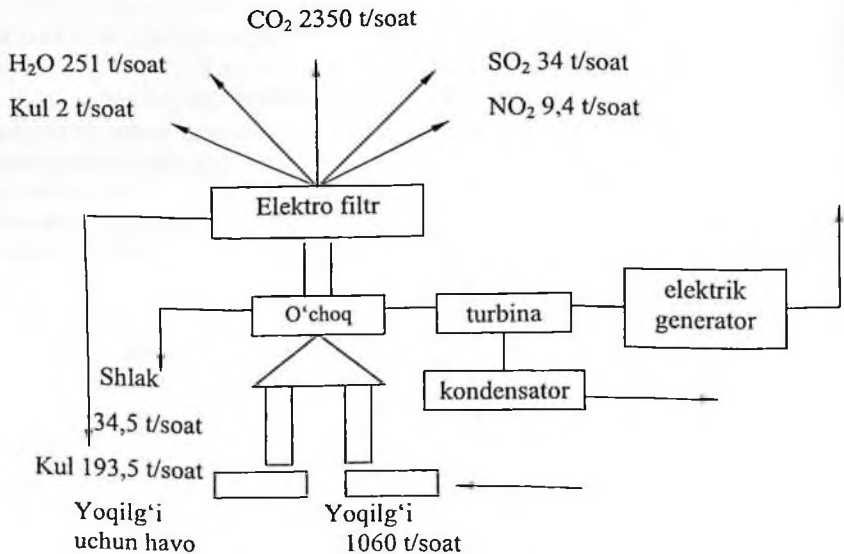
$CO_2$ 2350 t/soat

$H_2O$ 251 t/soat

Kul 2 t/soat

$SO_2$ 34 t/soat

$NO_2$ 9,4 t/soat

Elektro filtr

O‘choq

turbina

elektrik generator

kondensator

Shlak

34,5 t/soat

Kul 193,5 t/soat

Yoqilg‘i uchun havo

Yoqilg‘i 1060 t/soat